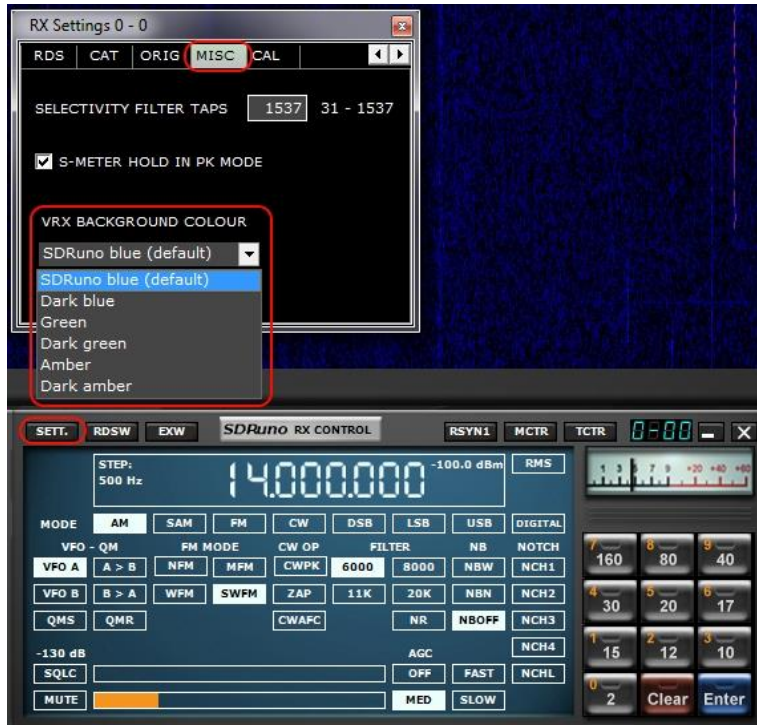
RX Settings 0 - 0

RDS | CAT | ORIG | MISC | CAL

SELECTIVITY FILTER TAPS 1537 31 - 1537

S-METER HOLD IN PK MODE

VRX BACKGROUND COLOUR

SDRuno blue (default)

SDRuno blue (default)
Dark blue
Green
Dark green
Amber
Dark amber

SETT. RDSW EXW SDRuno RX CONTROL RSYN1 MCTR TCTR 0-00

STEP: 500 Hz 14.000.000 -100.0 dBm RMS

MODE AM SAM FM CW DSB LSB USB DIGITAL

VFO - QM FM MODE CW OP FILTER NB NOTCH

VFO A A > B NFM MFM CWPK 6000 8000 NBW NCH1

VFO B B > A WFM SWFM ZAP 11K 20K NBN NCH2

QMS QMR CWAFC NR NBOFF NCH3

-130 dB AGC NCH4

SQLC OFF FAST NCHL

MUTE MED SLOW

7 160 8 80 9 40
4 30 5 20 6 17
1 15 2 12 3 10
0 2 Clear Enter